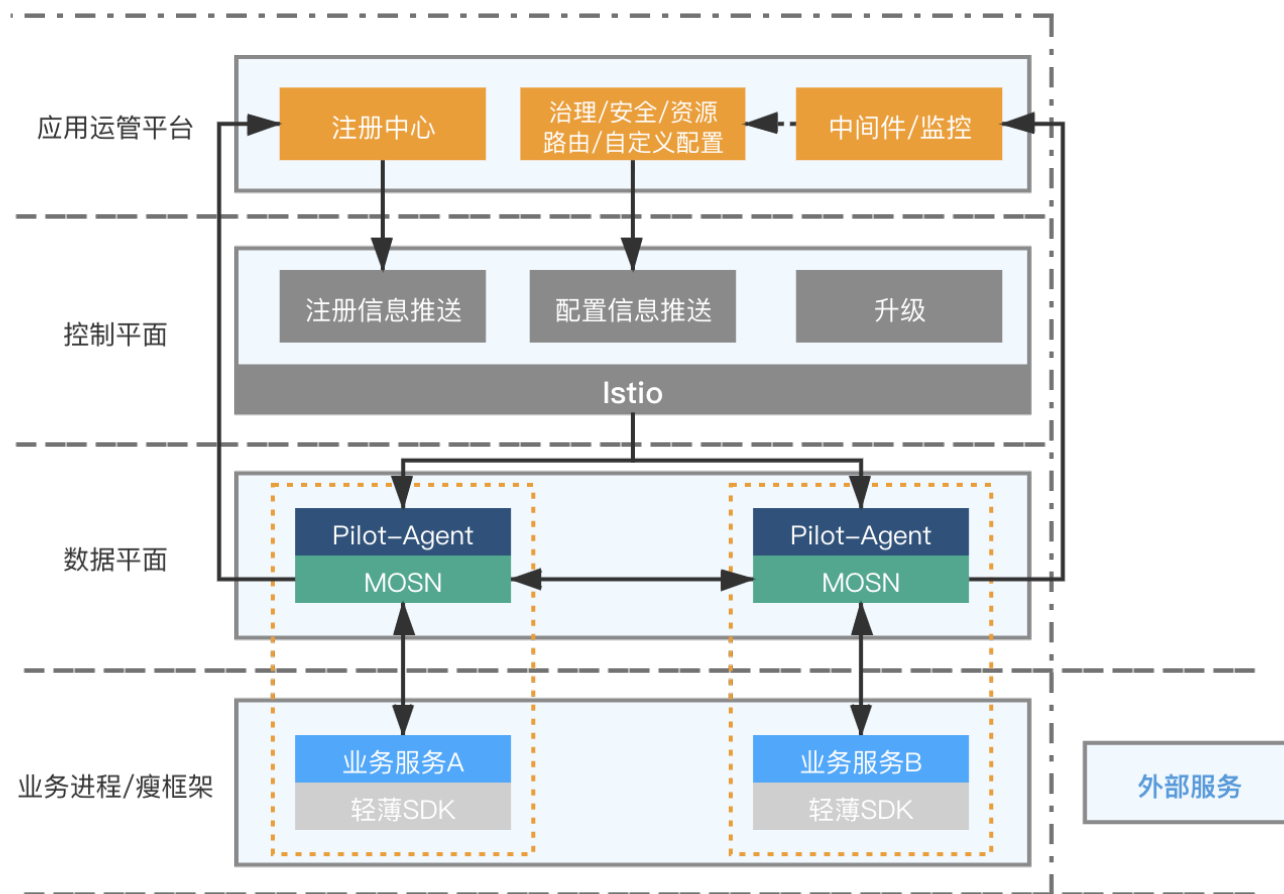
应用运管平台

注册中心

治理/安全/资源路由/自定义配置

中间件/监控

控制平面

注册信息推送

配置信息推送

升级

Istio

数据平面

Pilot-Agent

MOSN

Pilot-Agent

MOSN

业务进程/瘦框架

业务服务A

轻薄SDK

业务服务B

轻薄SDK

外部服务